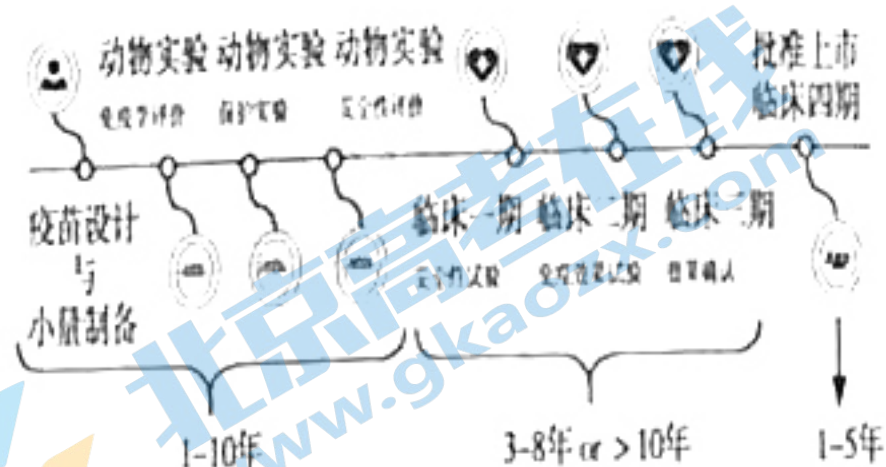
动物实验 动物实验 动物实验

免疫学评价 保护实验 安全性评价

批准上市
临床四期

疫苗设计与小量制备

临床一期 临床二期 临床三期

安全性实验 免疫效果试验 效果确认

北京高考在线 www.gkaozx.com

1-10年

3-8年 or >10年

1-5年